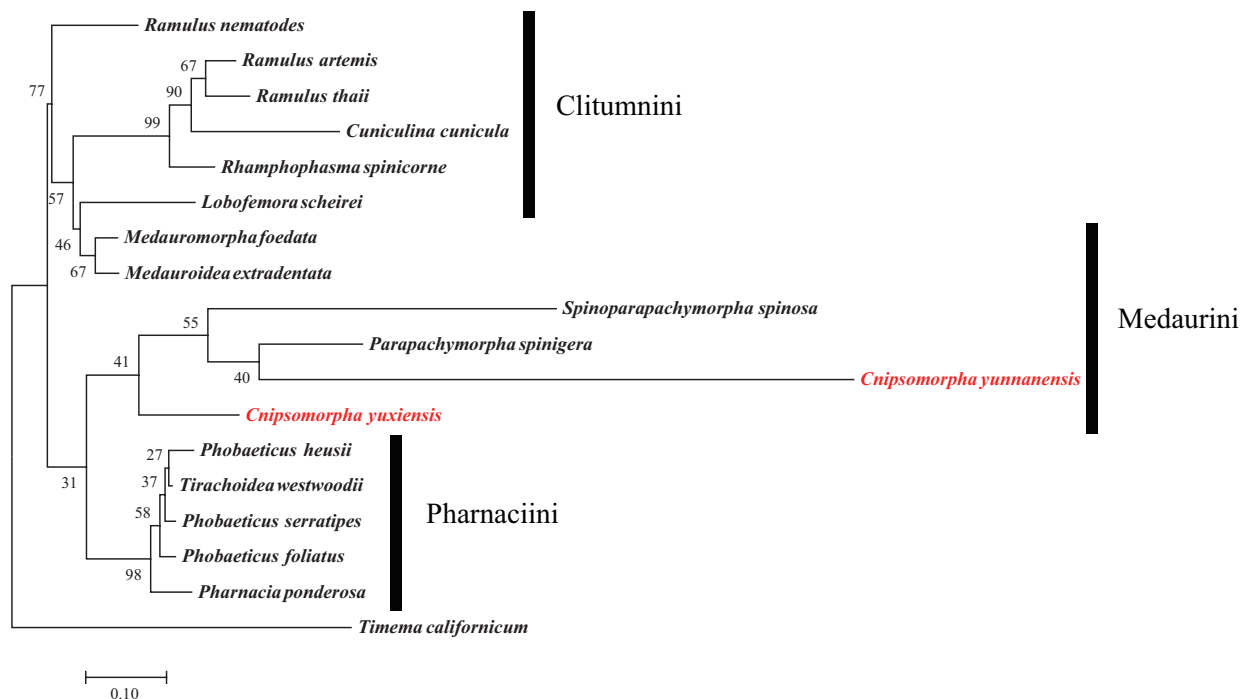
Ramulus nematodes
77
67
Ramulus artemis
90
Ramulus thaii
Clitumnini
99
Cuniculina cunicula
Rhamphophasma spinicorne
57
Lobofemora scheirei
46
Medauromorpha foedata
67
Medauroidea extradentata
Spinoparapachymorpha spinosa
55
Medaurini
Parapachymorpha spinigera
41
40
Cnipsomorpha yunnanensis
Cnipsomorpha yuxiensis
27
Phobaeticus heusii
37
Tirachoidea westwoodii
31
58
Phobaeticus serratipes
Pharnaciini
Phobaeticus foliatus
98
Pharnacia ponderosa
Timema californicum
0.10